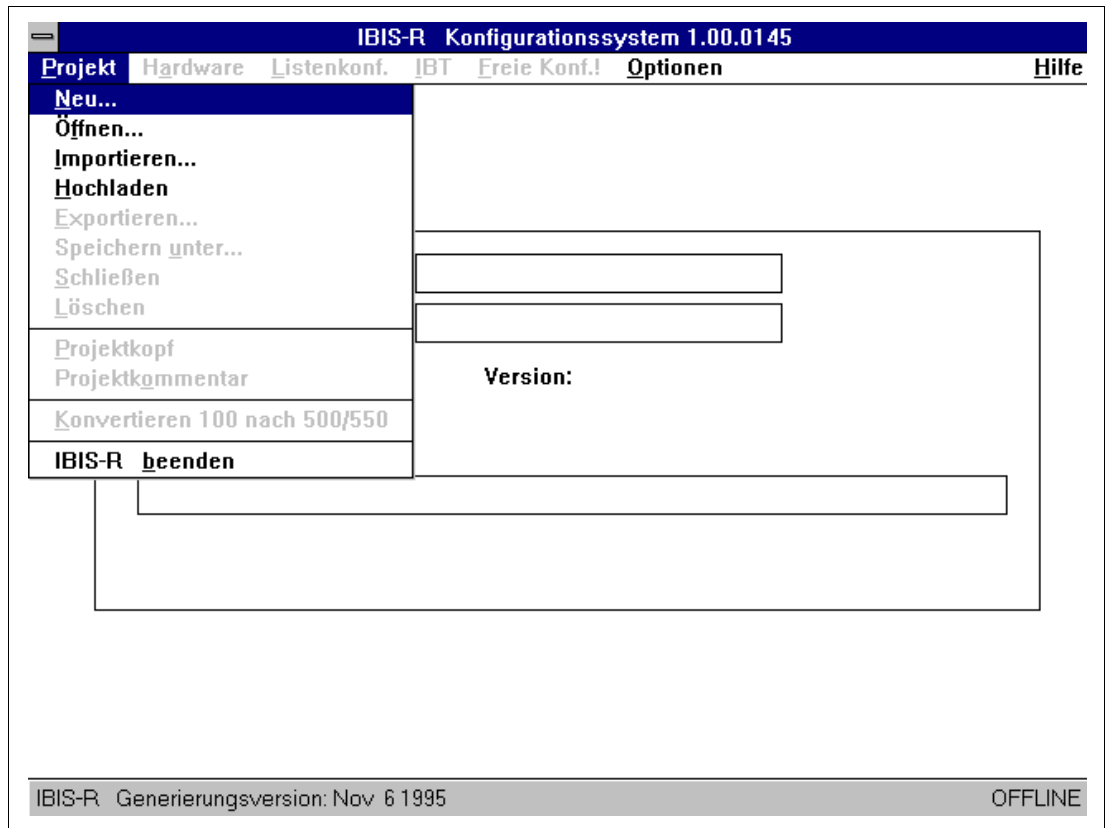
IBIS-R Konfigurationssystem 1.00.0145

Projekt Hardware Listenkonf. IBT Freie Konf.! Optionen Hilfe

Neu...
Öffnen...
Importieren...
Hochladen
Exportieren...
Speichern unter...
Schließen
Löschen
Projektkopf
Projektkommentar
Konvertieren 100 nach 500/550
IBIS-R beenden

Version:

IBIS-R Generierungsversion: Nov 6 1995 OFFLINE